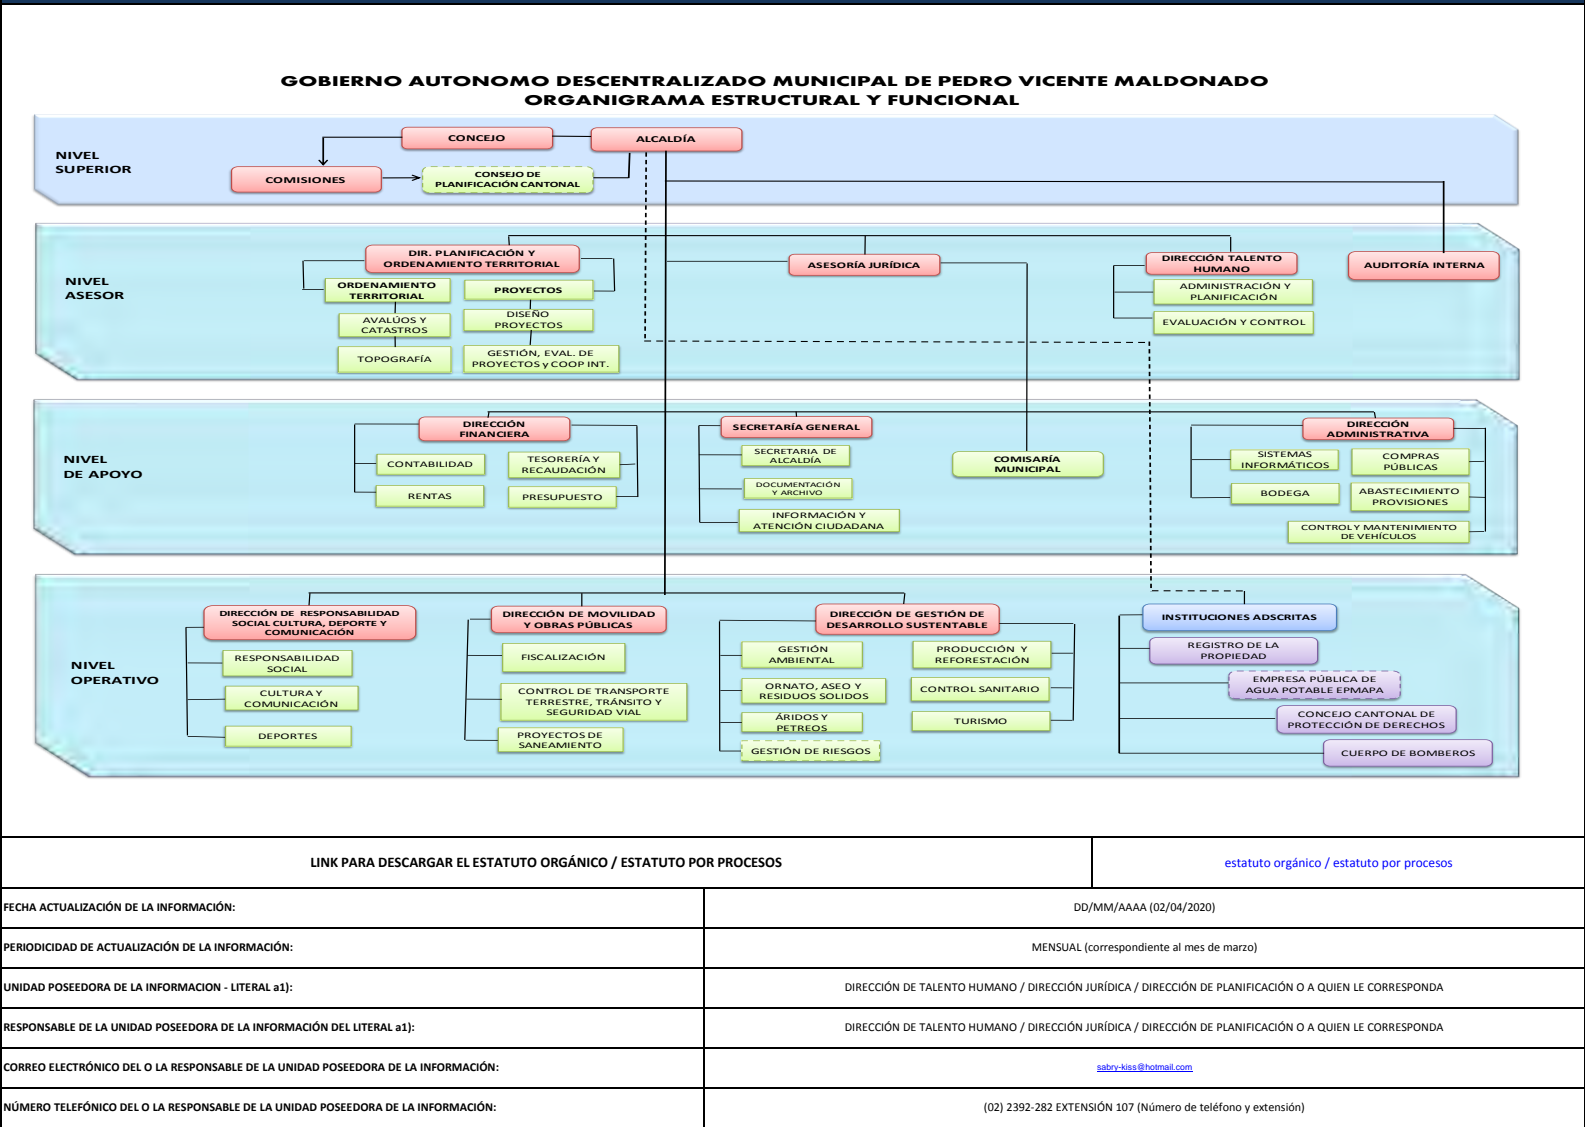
GOBIERNO AUTONOMO DESCENTRALIZADO MUNICIPAL DE PEDRO VICENTE MALDONADO
ORGANIGRAMA ESTRUCTURAL Y FUNCIONAL

NIVEL SUPERIOR

CONCEJO
ALCALDÍA
COMISIONES
CONSEJO DE PLANIFICACIÓN CANTONAL

NIVEL ASESOR

DIR. PLANIFICACIÓN Y ORDENAMIENTO TERRITORIAL
ORDENAMIENTO TERRITORIAL
PROYECTOS
AVALÚOS Y CATASTROS
DISEÑO PROYECTOS
TOPOGRAFÍA
GESTIÓN, EVAL. DE PROYECTOS y COOP INT.
ASESORÍA JURÍDICA
DIRECCIÓN TALENTO HUMANO
ADMINISTRACIÓN Y PLANIFICACIÓN
EVALUACIÓN Y CONTROL
AUDITORÍA INTERNA

NIVEL DE APOYO

DIRECCIÓN FINANCIERA
CONTABILIDAD
TESORERÍA Y RECAUDACIÓN
RENTAS
PRESUPUESTO
SECRETARÍA GENERAL
SECRETARIA DE ALCALDÍA
DOCUMENTACIÓN Y ARCHIVO
INFORMACIÓN Y ATENCIÓN CIUDADANA
COMISARÍA MUNICIPAL
DIRECCIÓN ADMINISTRATIVA
SISTEMAS INFORMÁTICOS
COMPRAS PÚBLICAS
BODEGA
ABASTECIMIENTO PROVISIONES
CONTROL Y MANTENIMIENTO DE VEHÍCULOS

NIVEL OPERATIVO

DIRECCIÓN DE RESPONSABILIDAD SOCIAL CULTURA, DEPORTE Y COMUNICACIÓN
RESPONSABILIDAD SOCIAL
CULTURA Y COMUNICACIÓN
DEPORTES
DIRECCIÓN DE MOVILIDAD Y OBRAS PÚBLICAS
FISCALIZACIÓN
CONTROL DE TRANSPORTE TERRESTRE, TRÁNSITO Y SEGURIDAD VIAL
PROYECTOS DE SANEAMIENTO
DIRECCIÓN DE GESTIÓN DE DESARROLLO SUSTENTABLE
GESTIÓN AMBIENTAL
PRODUCCIÓN Y REFORESTACIÓN
ORNATO, ASEO Y RESIDUOS SOLIDOS
CONTROL SANITARIO
ÁRIDOS Y PETREOS
TURISMO
GESTIÓN DE RIESGOS
INSTITUCIONES ADSCRITAS
REGISTRO DE LA PROPIEDAD
EMPRESA PÚBLICA DE AGUA POTABLE EPMAPA
CONCEJO CANTONAL DE PROTECCIÓN DE DERECHOS
CUERPO DE BOMBEROS

| LINK PARA DESCARGAR EL ESTATUTO ORGÁNICO / ESTATUTO POR PROCESOS | estatuto orgánico / estatuto por procesos |
|---|---|
| FECHA ACTUALIZACIÓN DE LA INFORMACIÓN: | DD/MM/AAAA (02/04/2020) |
| PERIODICIDAD DE ACTUALIZACIÓN DE LA INFORMACIÓN: | MENSUAL (correspondiente al mes de marzo) |
| UNIDAD POSEEDORA DE LA INFORMACION - LITERAL a1): | DIRECCIÓN DE TALENTO HUMANO / DIRECCIÓN JURÍDICA / DIRECCIÓN DE PLANIFICACIÓN O A QUIEN LE CORRESPONDA |
| RESPONSABLE DE LA UNIDAD POSEEDORA DE LA INFORMACIÓN DEL LITERAL a1): | DIRECCIÓN DE TALENTO HUMANO / DIRECCIÓN JURÍDICA / DIRECCIÓN DE PLANIFICACIÓN O A QUIEN LE CORRESPONDA |
| CORREO ELECTRÓNICO DEL O LA RESPONSABLE DE LA UNIDAD POSEEDORA DE LA INFORMACIÓN: | sabry-kiss@hotmail.com |
| NÚMERO TELEFÓNICO DEL O LA RESPONSABLE DE LA UNIDAD POSEEDORA DE LA INFORMACIÓN: | (02) 2392-282 EXTENSIÓN 107 (Número de teléfono y extensión) |